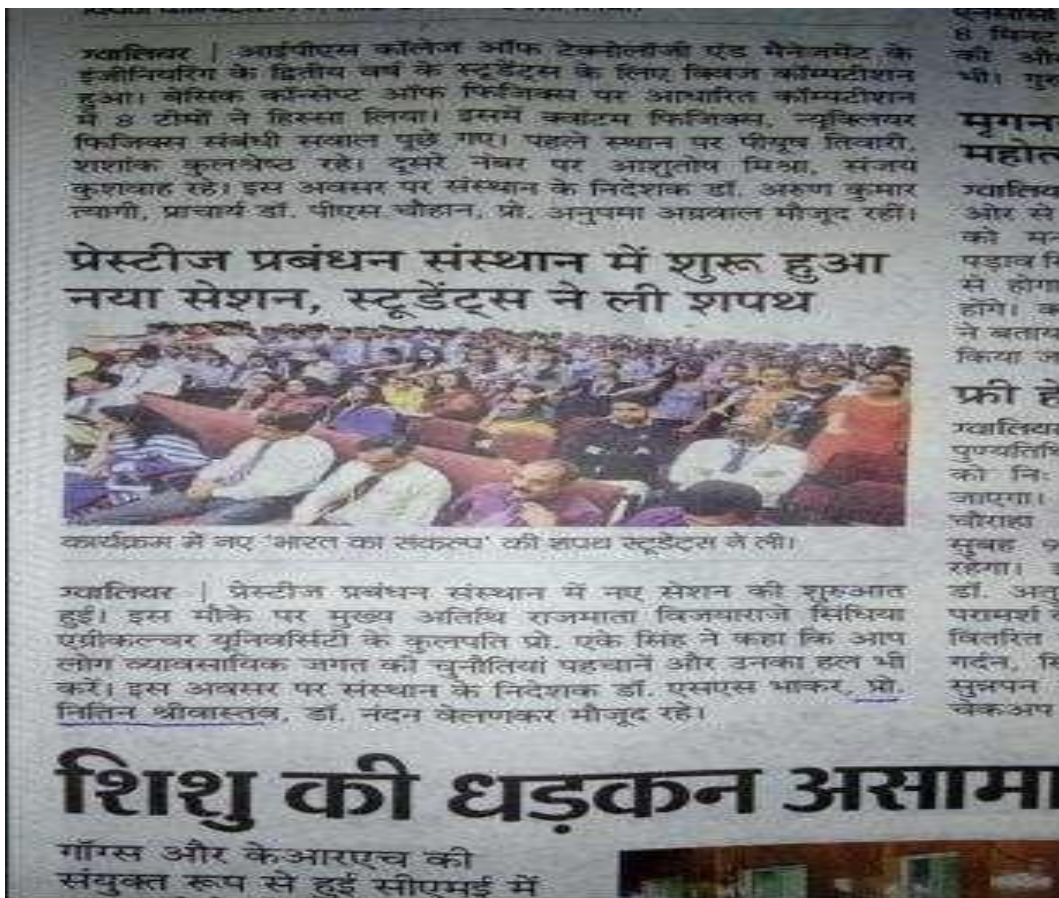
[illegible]

ग्वालियर | आईपीएस कॉलेज ऑफ टेक्नोलॉजी एंड मैनेजमेंट के इंजीनियरिंग के द्वितीय वर्ष के स्टूडेंट्स के लिए क्विज कॉम्पटीशन हुआ। बेसिक कॉन्सेप्ट ऑफ फिजिक्स पर आधारित कॉम्पटीशन में 8 टीमों ने हिस्सा लिया। इसमें क्वांटम फिजिक्स, न्यूक्लियर फिजिक्स संबंधी सवाल पूछे गए। पहले स्थान पर पीयूष तिवारी, शशांक कुलश्रेष्ठ रहे। दूसरे नंबर पर आशुतोष मिश्रा, संजय कुशवाह रहे। इस अवसर पर संस्थान के निदेशक डॉ. अरुण कुमार त्यागी, प्राचार्य डॉ. पीएस चौहान, प्रो. अनुपमा अग्रवाल मौजूद रहीं।

प्रेस्टीज प्रबंधन संस्थान में शुरू हुआ नया सेशन, स्टूडेंट्स ने ली शपथ

कार्यक्रम में नए 'भारत का संकल्प' की शपथ स्टूडेंट्स ने ली।

ग्वालियर | प्रेस्टीज प्रबंधन संस्थान में नए सेशन की शुरुआत हुई। इस मौके पर मुख्य अतिथि राजमाता विजयाराजे सिंधिया एग्रीकल्चर यूनिवर्सिटी के कुलपति प्रो. एके सिंह ने कहा कि आप लोग व्यावसायिक जगत की चुनौतियां पहचानें और उनका हल भी करें। इस अवसर पर संस्थान के निदेशक डॉ. एसएस भाकर, प्रो. नितिन श्रीवास्तव, डॉ. नंदन वेलणकर मौजूद रहे।

शिशु की धड़कन असामा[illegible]

गॉग्स और केआरएच की संयुक्त रूप से हुई सीएमई में

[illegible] 8 मिनट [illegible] की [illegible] भी। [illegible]

मृगन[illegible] महोत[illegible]

ग्वालिय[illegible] ओर से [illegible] को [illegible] पड़ाव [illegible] में होगा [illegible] होंगे। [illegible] ने बताय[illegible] किया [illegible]

फ्री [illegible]

ग्वालियर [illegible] पुण्यतिथि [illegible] को नि:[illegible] जाएगा। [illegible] चौराहा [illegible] सुबह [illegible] रहेगा। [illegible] डॉ. अतु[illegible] परामर्श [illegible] बिलरित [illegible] गर्दन, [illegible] सुन्नपन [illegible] चेकअप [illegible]